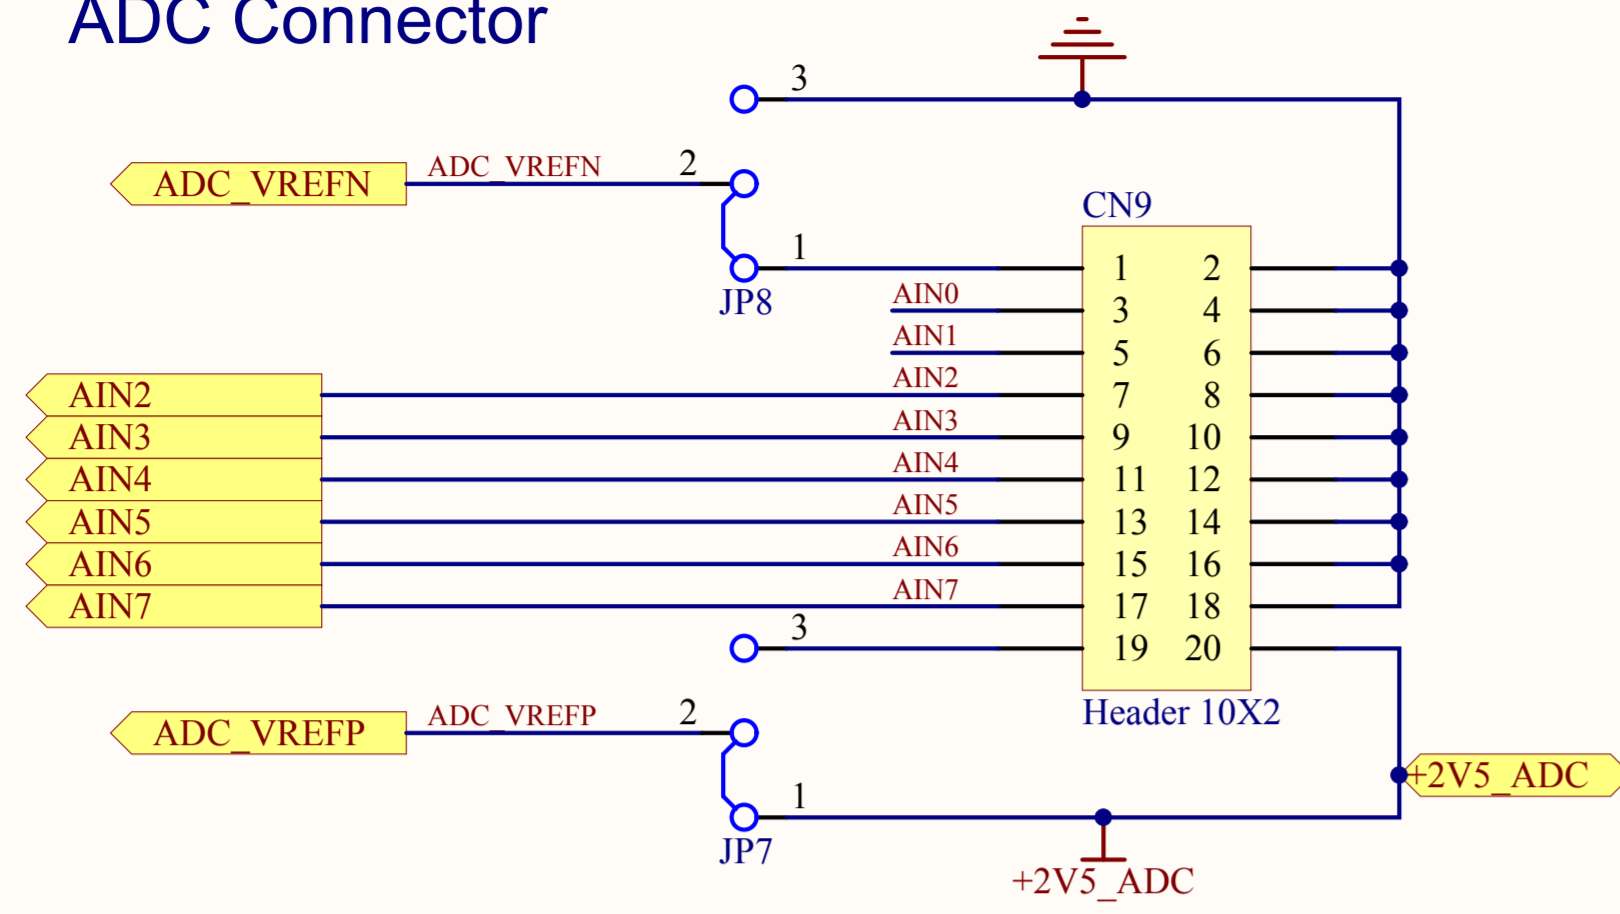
ADC Connector

3

ADC_VREFN ADC_VREFN 2

1

JP8

CN9

| 1 | 2 |
|---|---|
| 3 | 4 |
| 5 | 6 |
| 7 | 8 |
| 9 | 10 |
| 11 | 12 |
| 13 | 14 |
| 15 | 16 |
| 17 | 18 |
| 19 | 20 |

Header 10X2

AIN0
AIN1
AIN2
AIN3
AIN4
AIN5
AIN6
AIN7

AIN2
AIN3
AIN4
AIN5
AIN6
AIN7

3

ADC_VREFP ADC_VREFP 2

1

JP7

+2V5_ADC

+2V5_ADC